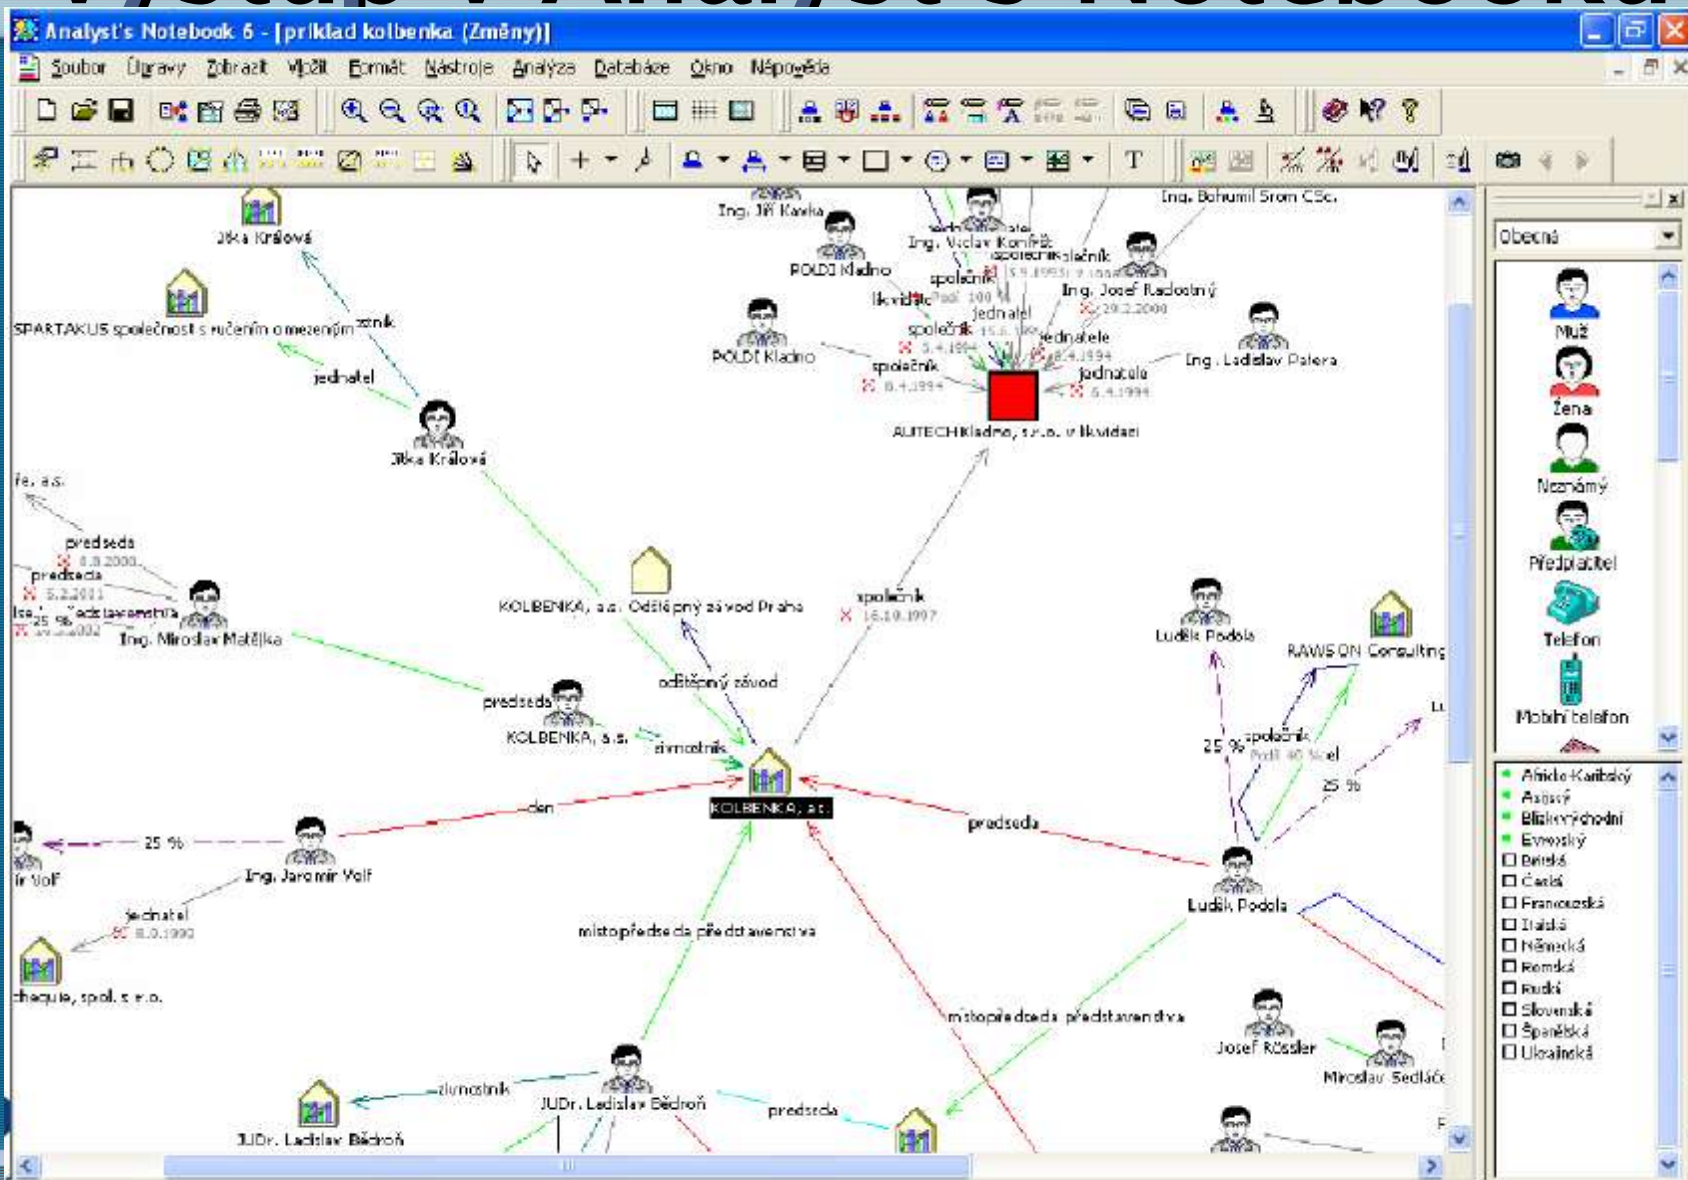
Analyst's Notebook 6 - [priklad kolbenka (Změny)]

Soubor Úpravy Zobrazit Vložit Formát Nástroje Analýza Databáze Okno Nápověda

Jitka Králová
SPARTAKUS společnost s ručením omezeným
zrnik
jednatel
Jitka Králová
fe, a.s.
predseda
predseda
Ing. Miroslav Matějka
Ing. Jiří Kavka
POLDI Kladno
POLDI Kladno
Ing. Václav Konířšt
společník
likvidátor
společník
jednatel
společník
společník
jednatele
jednatele
Ing. Bohumil Strom CSc.
Ing. Josef Radostný
Ing. Ladislav Patera
AUTECH Kladno, s.r.o. v likvidaci
KOLBENKA, a.s. Odštěpný závod Praha
společník
16.10.1997
odštěpný závod
predseda
KOLBENKA, a.s.
živnostník
KOLBENKA, a.s.
člen
25 %
Ing. Jaromír Volf
jednatel
chequie, spol. s r.o.
místopředseda představenstva
predseda
Luděk Podola
RAWSON Consulting
25 %
společník
25 %
Luděk Podola
místopředseda představenstva
Josef Rössler
Miroslav Sedláček
živnostník
JUDr. Ladislav Bědroň
JUDr. Ladislav Bědroň
predseda

Obecná
Muž
Žena
Neznámý
Předplatitel
Telefon
Mobilní telefon

Afriko-Karibský
Asijský
Blízkovýchodní
Evropský
Britská
Česká
Francouzská
Italská
Německá
Romská
Ruská
Slovenská
Španělská
Ukrajinská